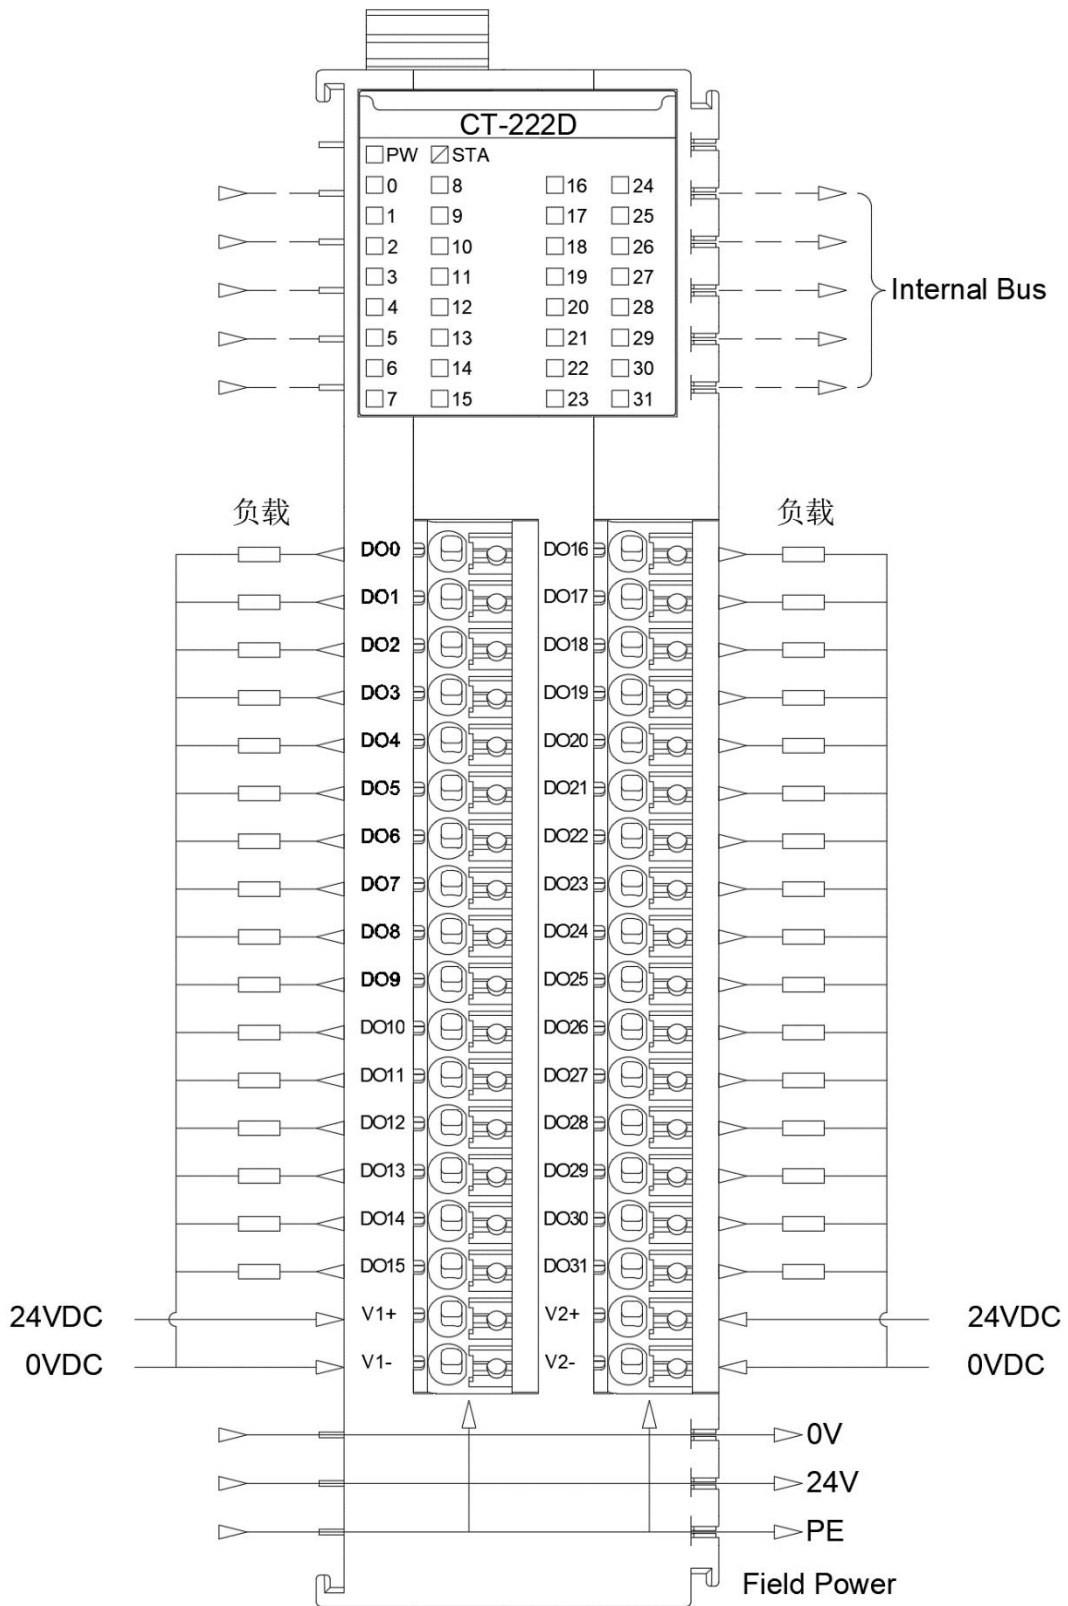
CT-222D

PW STA

0 8 16 24
1 9 17 25
2 10 18 26
3 11 19 27
4 12 20 28
5 13 21 29
6 14 22 30
7 15 23 31

Internal Bus

负载

DO0
DO1
DO2
DO3
DO4
DO5
DO6
DO7
DO8
DO9
DO10
DO11
DO12
DO13
DO14
DO15
V1+
V1-

负载

DO16
DO17
DO18
DO19
DO20
DO21
DO22
DO23
DO24
DO25
DO26
DO27
DO28
DO29
DO30
DO31
V2+
V2-

24VDC
0VDC

24VDC
0VDC

0V
24V
PE
Field Power